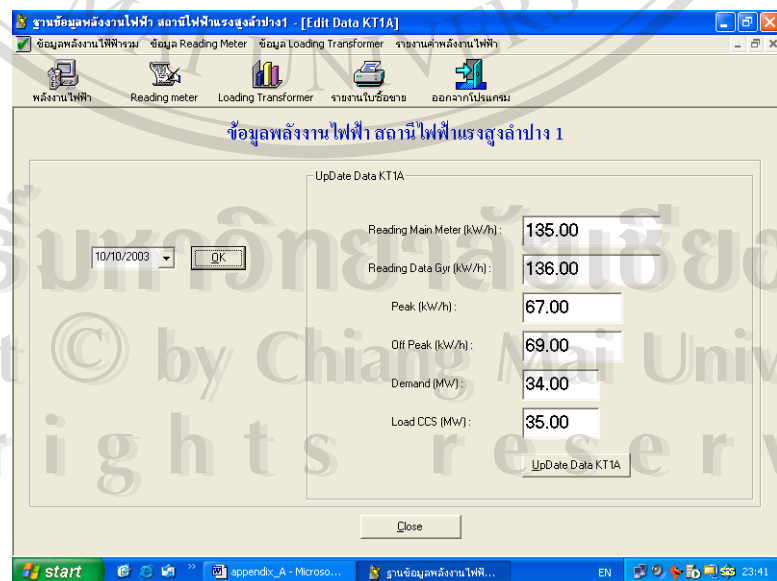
ฐานข้อมูลพลังงานไฟฟ้า สถานีไฟฟ้าแรงสูงลำปาง1 - [Edit Data KT1A]

ข้อมูลพลังงานไฟฟ้ารวม ข้อมูล Reading Meter ข้อมูล Loading Transformer รายงานค่าพลังงานไฟฟ้า

พลังงานไฟฟ้า Reading meter Loading Transformer รายงานใบซื้อขาย ออกจากโปรแกรม

ข้อมูลพลังงานไฟฟ้า สถานีไฟฟ้าแรงสูงลำปาง 1

UpDate Data KT1A

10/10/2003 OK

Reading Main Meter (kW/h) : 135.00

Reading Data Gyr (kW/h) : 136.00

Peak (kW/h) : 67.00

Off Peak (kW/h) : 69.00

Demand (MW) : 34.00

Load CCS (MW) : 35.00

UpDate Data KT1A

Close

ลิขสิทธิ์มหาวิทยาลัยเชียงใหม่
Copyright © by Chiang Mai University
All rights reserved

start appendix_A - Microso... ฐานข้อมูลพลังงานไฟฟ... EN 23:41